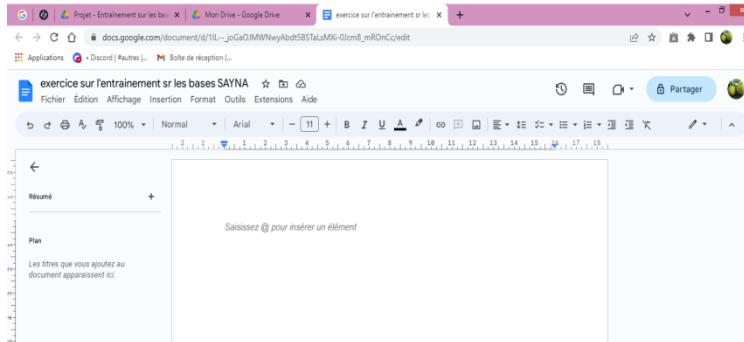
Projet - Entrainement sur les bas
Mon Drive - Google Drive
exercice sur l'entrainement sr les
docs.google.com/document/d/1IL---joGaOJMWNwyAbdt5B5TaLsMXi-0Jcm8_mROnCc/edit
Applications • Discord | #autres j... Boîte de réception (...

exercice sur l'entrainement sr les bases SAYNA
Fichier Édition Affichage Insertion Format Outils Extensions Aide
Partager
100% Normal Arial 11

Résumé
Plan
Les titres que vous ajoutez au document apparaissent ici.

Saisissez @ pour insérer un élément